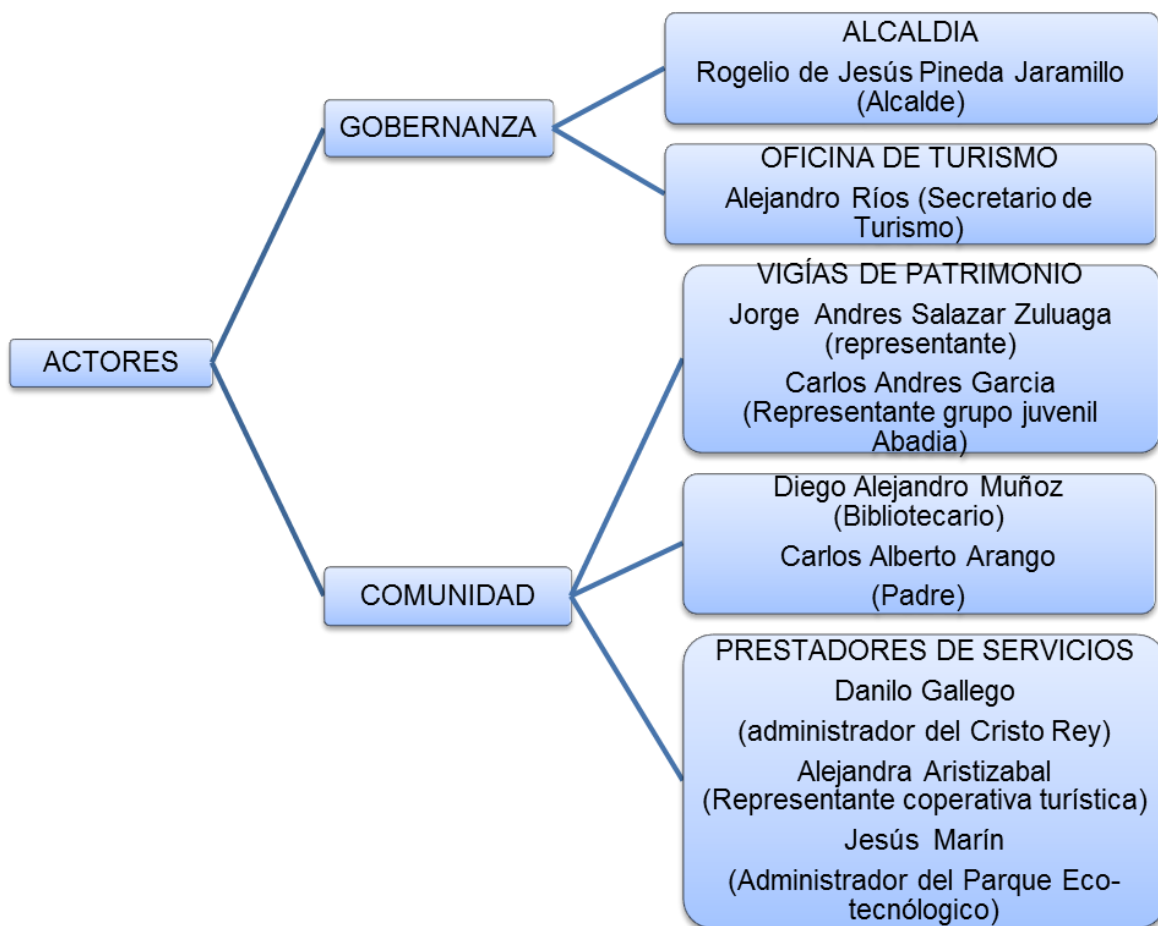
ACTORES

GOBERNANZA

ALCALDIA
Rogelio de Jesús Pineda Jaramillo (Alcalde)

OFICINA DE TURISMO
Alejandro Ríos (Secretario de Turismo)

COMUNIDAD

VIGÍAS DE PATRIMONIO
Jorge Andres Salazar Zuluaga (representante)
Carlos Andres Garcia (Representante grupo juvenil Abadia)

Diego Alejandro Muñoz (Bibliotecario)
Carlos Alberto Arango
(Padre)

PRESTADORES DE SERVICIOS
Danilo Gallego
(administrador del Cristo Rey)
Alejandra Aristizabal (Representante coperativa turística)
Jesús Marín
(Administrador del Parque Eco-tecnólogico)